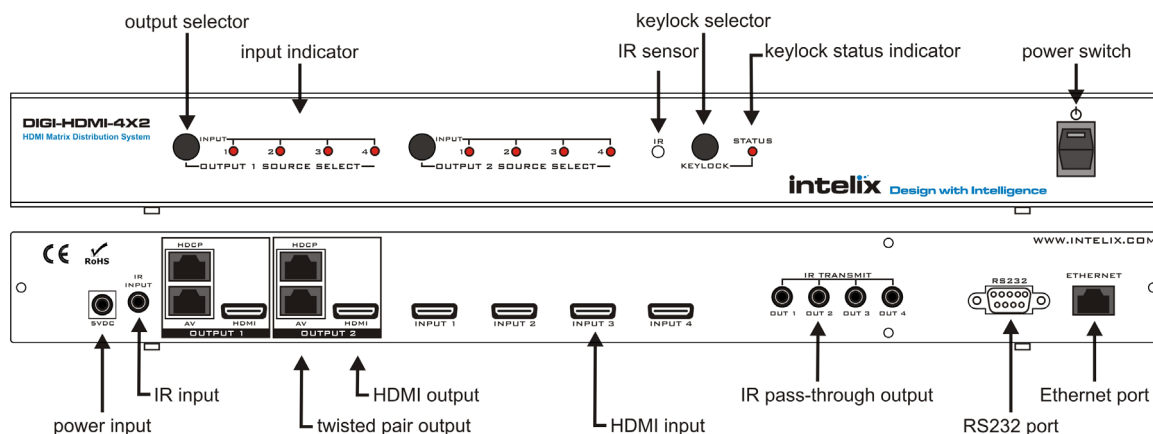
output selector

input indicator

IR sensor

keylock selector

keylock status indicator

power switch

DIGI-HDMI-4X2
HDMI Matrix Distribution System

INPUT 1 2 3 4
OUTPUT 1 SOURCE SELECT

INPUT 1 2 3 4
OUTPUT 2 SOURCE SELECT

IR

KEYLOCK

STATUS

intelix Design with Intelligence

CE RoHS

IR INPUT

5VDC

HDCP

AV HDMI
OUTPUT 1

HDCP

AV HDMI
OUTPUT 2

INPUT 1 INPUT 2 INPUT 3 INPUT 4

IR TRANSMIT
OUT 1 OUT 2 OUT 3 OUT 4

WWW.INTELIX.COM

RS232

ETHERNET

IR input

HDMI output

IR pass-through output

Ethernet port

power input

twisted pair output

HDMI input

RS232 port